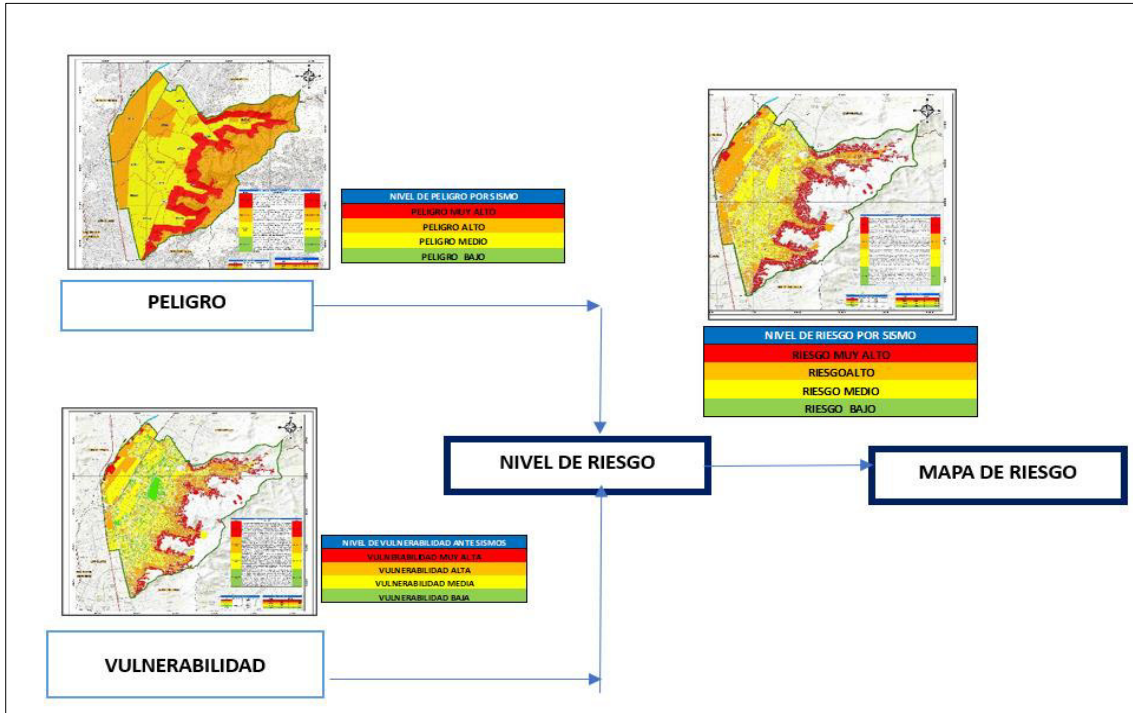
| NIVEL DE PELIGRO POR SISMO |
|---|
| PELIGRO MUY ALTO |
| PELIGRO ALTO |
| PELIGRO MEDIO |
| PELIGRO BAJO |

PELIGRO

| NIVEL DE RIESGO POR SISMO |
|---|
| RIESGO MUY ALTO |
| RIESGOALTO |
| RIESGO MEDIO |
| RIESGO BAJO |

NIVEL DE RIESGO

MAPA DE RIESGO

| NIVEL DE VULNERABILIDAD ANTE SISMOS |
|---|
| VULNERABILIDAD MUY ALTA |
| VULNERABILIDAD ALTA |
| VULNERABILIDAD MEDIA |
| VULNERABILIDAD BAJA |

VULNERABILIDAD